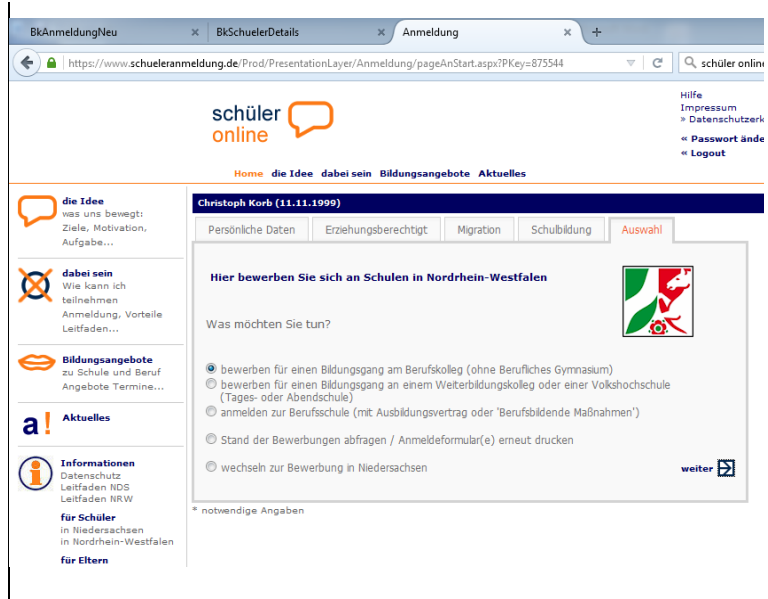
BkAnmeldungNeu ×
BkSchuelerDetails ×
Anmeldung ×
+

https://www.schueleranmeldung.de/Prod/PresentationLayer/Anmeldung/pageAnStart.aspx?PKey=875544

schüler onlin

schüler online

Hilfe
Impressum
» Datenschutzerk
« Passwort ände
« Logout

Home die Idee dabei sein Bildungsangebote Aktuelles

die Idee
was uns bewegt: Ziele, Motivation, Aufgabe...

dabei sein
Wie kann ich teilnehmen
Anmeldung, Vorteile
Leitfaden...

Bildungsangebote
zu Schule und Beruf
Angebote Termine...

a! Aktuelles

Informationen
Datenschutz
Leitfaden NDS
Leitfaden NRW

für Schüler
in Niedersachsen
in Nordrhein-Westfalen

für Eltern

Christoph Korb (11.11.1999)

Persönliche Daten | Erziehungsberechtigt | Migration | Schulbildung | Auswahl

Hier bewerben Sie sich an Schulen in Nordrhein-Westfalen

Was möchten Sie tun?

bewerben für einen Bildungsgang am Berufskolleg (ohne Berufliches Gymnasium)
bewerben für einen Bildungsgang an einem Weiterbildungskolleg oder einer Volkshochschule (Tages- oder Abendschule)
anmelden zur Berufsschule (mit Ausbildungsvertrag oder 'Berufsbildende Maßnahmen')
Stand der Bewerbungen abfragen / Anmeldeformular(e) erneut drucken
wechseln zur Bewerbung in Niedersachsen

weiter

* notwendige Angaben